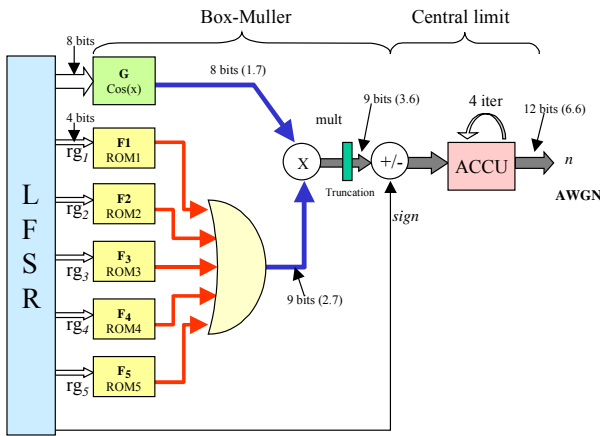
Box-Muller

Central limit

8 bits

G
Cos(x)

8 bits (1.7)

4 bits

$rg_1$

F1
ROM1

$rg_2$

F2
ROM2

$rg_3$

$F_3$
ROM3

$rg_4$

$F_4$
ROM4

$rg_5$

$F_5$
ROM5

L
F
S
R

X

mult

9 bits (3.6)

Truncation

+/-

4 iter

ACCU

12 bits (6.6)

n

AWGN

sign

9 bits (2.7)